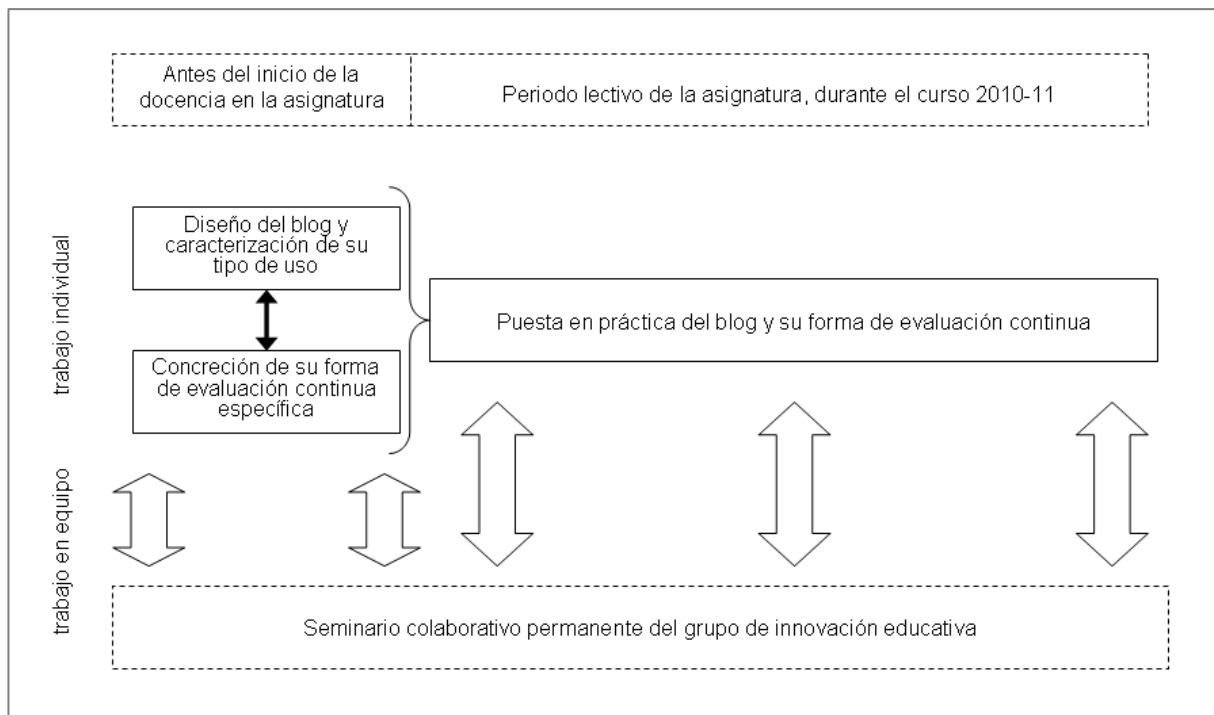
Antes del inicio de la docencia en la asignatura

Periodo lectivo de la asignatura, durante el curso 2010-11

trabajo individual

Diseño del blog y caracterización de su tipo de uso

Concreción de su forma de evaluación continua específica

Puesta en práctica del blog y su forma de evaluación continua

trabajo en equipo

Seminario colaborativo permanente del grupo de innovación educativa